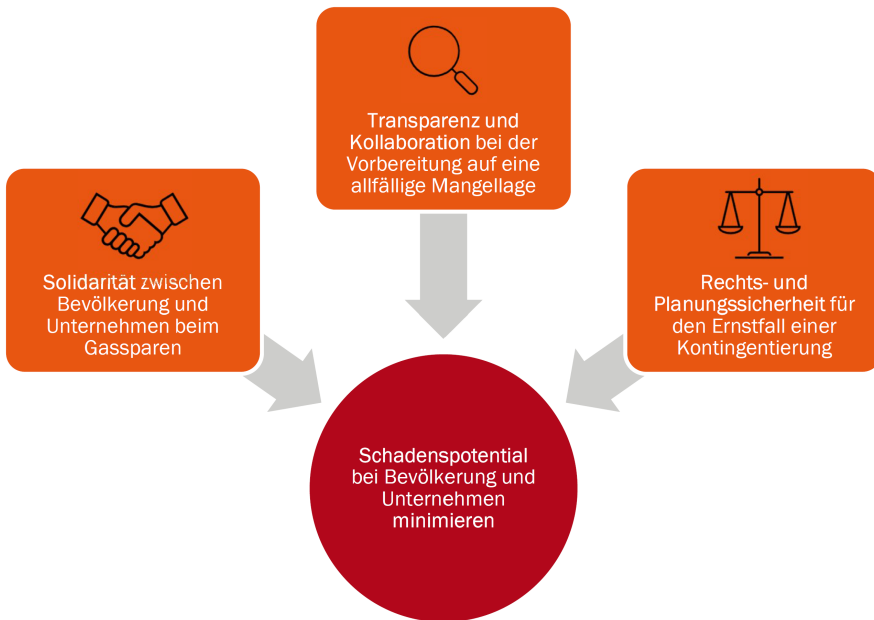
Transparenz und Kollaboration bei der Vorbereitung auf eine allfällige Mangellage

Solidarität zwischen Bevölkerung und Unternehmen beim Gassparen

Rechts- und Planungssicherheit für den Ernstfall einer Kontingentierung

Schadenspotential bei Bevölkerung und Unternehmen minimieren